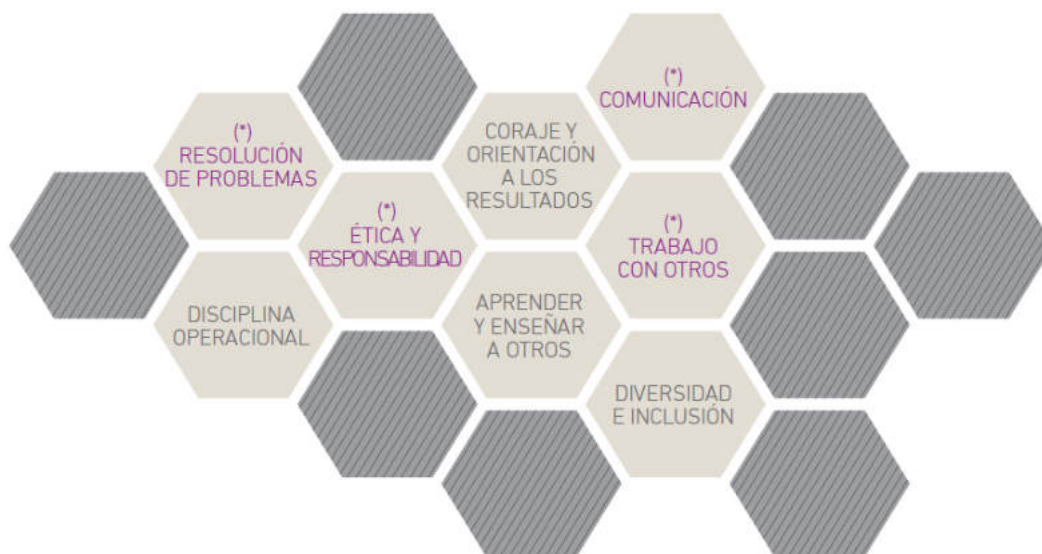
(*)
COMUNICACIÓN

(*)
RESOLUCIÓN
DE PROBLEMAS

CORAJE Y
ORIENTACIÓN
A LOS
RESULTADOS

(*)
ÉTICA Y
RESPONSABILIDAD

(*)
TRABAJO
CON OTROS

DISCIPLINA
OPERACIONAL

APRENDER
Y ENSEÑAR
A OTROS

DIVERSIDAD
E INCLUSIÓN